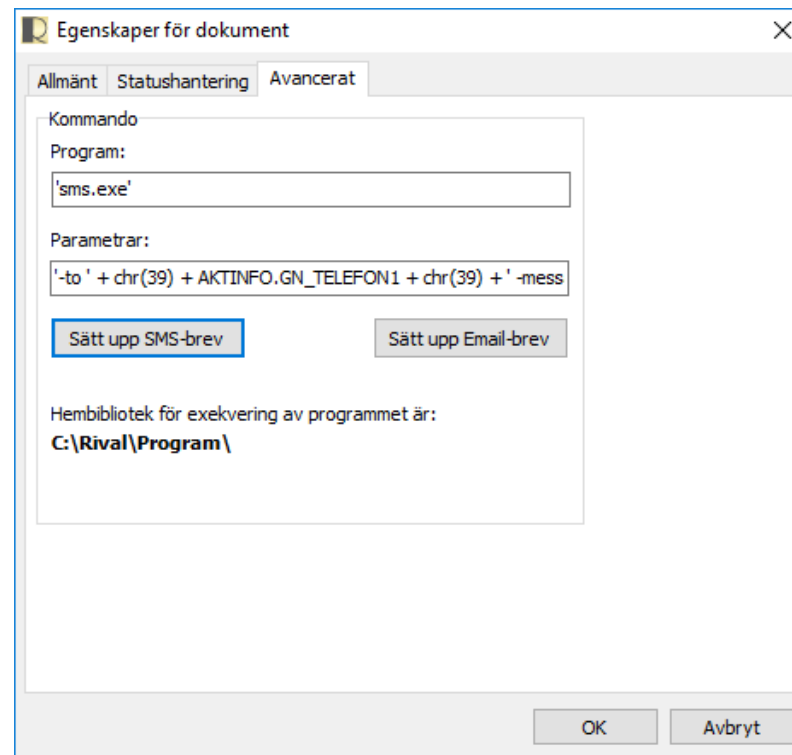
Egenskaper för dokument

×

Allmänt | Statushantering | Avancerat

Kommando

Program:

'sms.exe'

Parametrar:

'-to ' + chr(39) + AKTINFO.GN_TELEFON1 + chr(39) + ' -mess

Sätt upp SMS-brev

Sätt upp Email-brev

Hembibliotek för exekvering av programmet är:

**C:\Rival\Program\**

OK

Avbryt